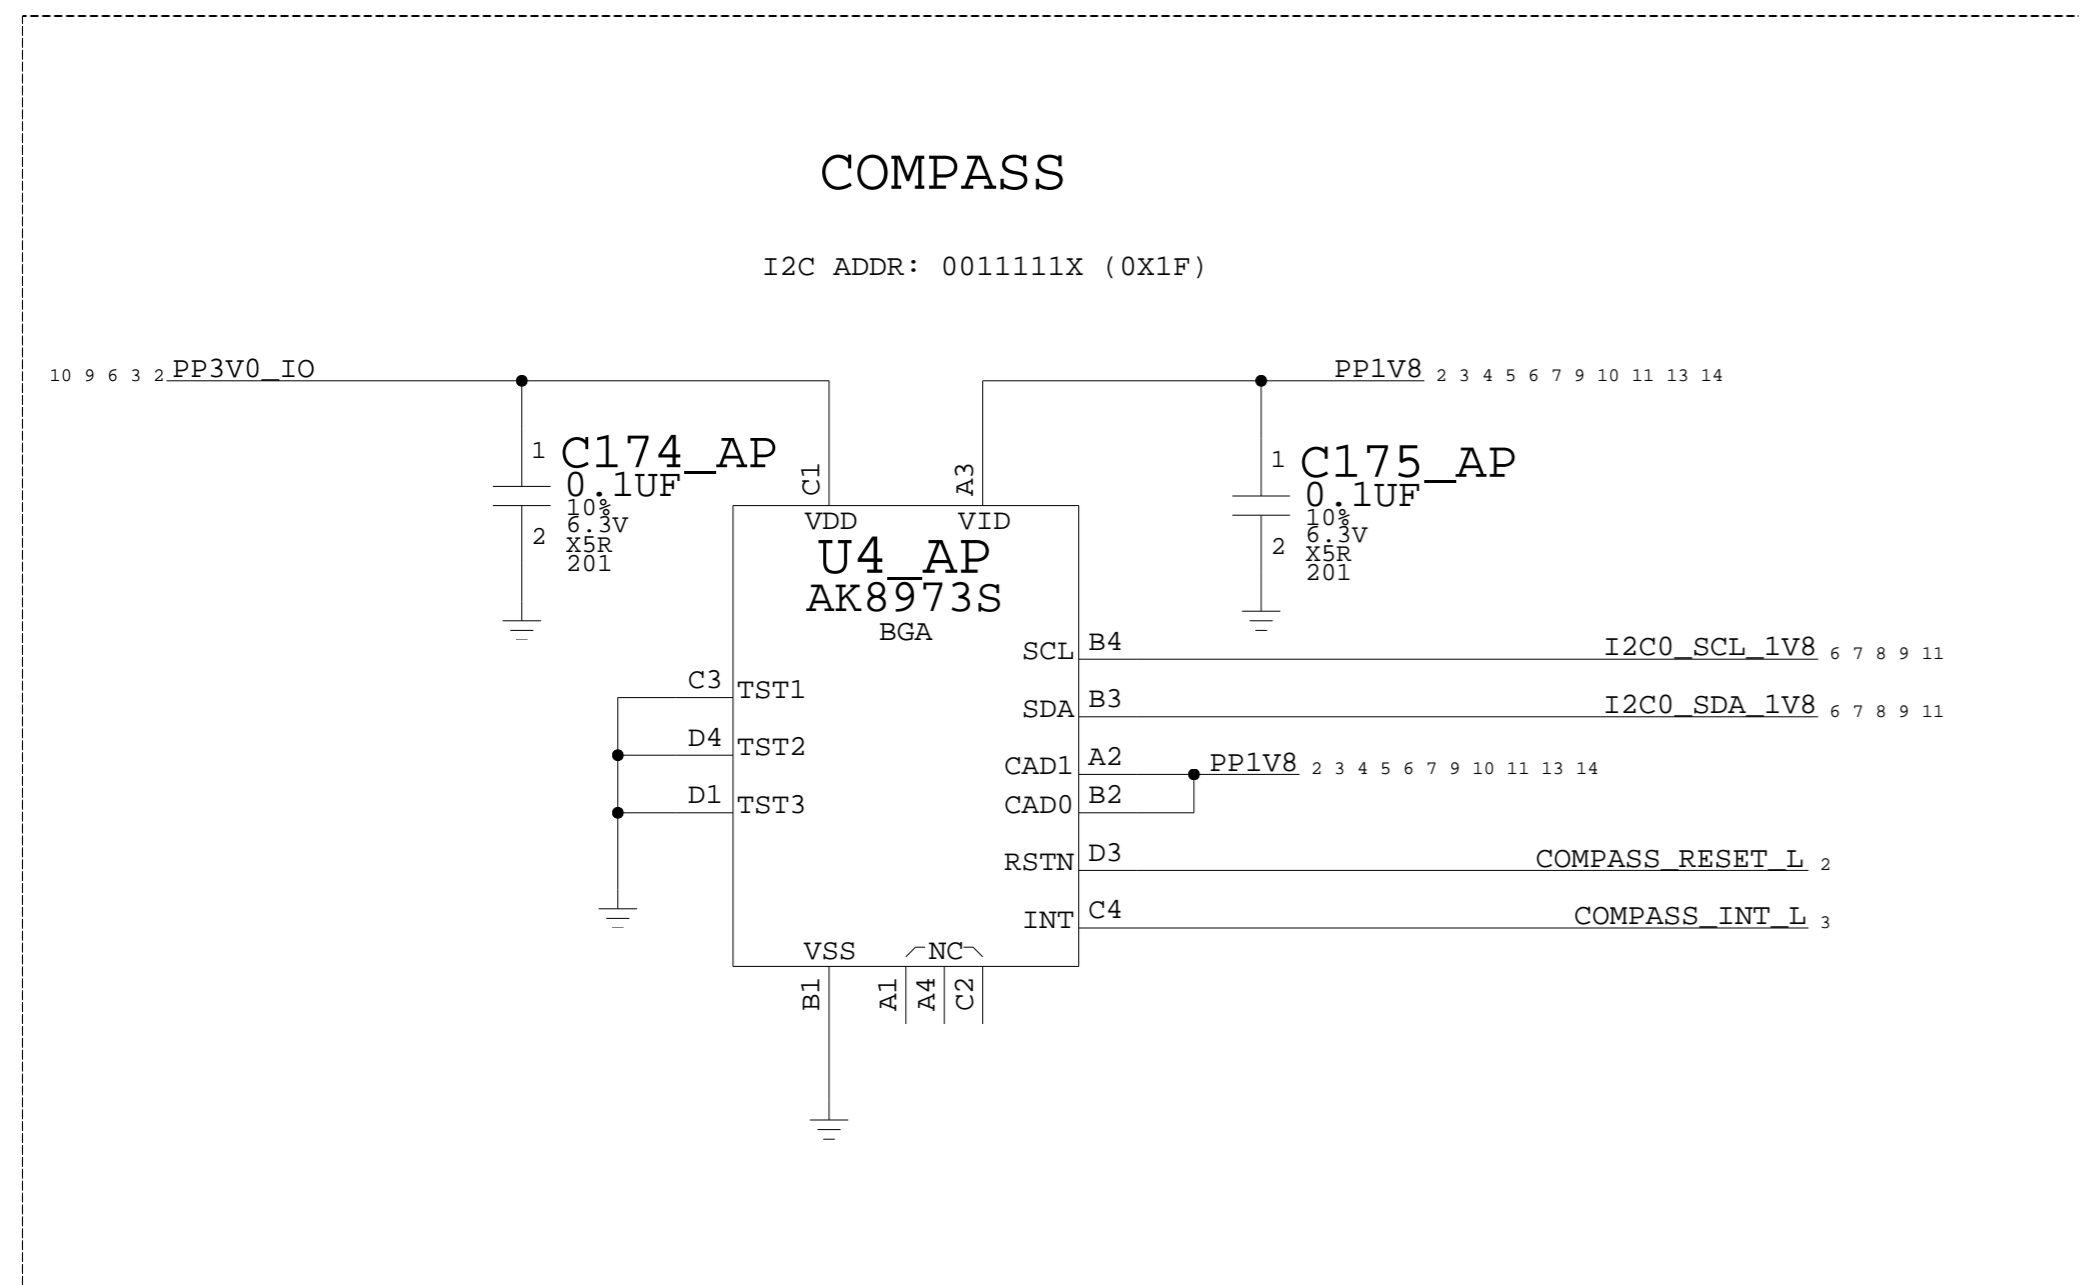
COMPASS

I2C ADDR: 0011111X (0X1F)

10 9 6 3 2 PP3V0_IO

PP1V8 2 3 4 5 6 7 9 10 11 13 14

1 C174_AP
0.1UF
10%
6.3V
2 X5R
201

C1
A3

VDD
VID
U4_AP
AK8973S
BGA

1 C175_AP
0.1UF
10%
6.3V
2 X5R
201

SCL B4 I2C0_SCL_1V8 6 7 8 9 11

C3 TST1

SDA B3 I2C0_SDA_1V8 6 7 8 9 11

D4 TST2

CAD1 A2 PP1V8 2 3 4 5 6 7 9 10 11 13 14

D1 TST3

CAD0 B2

RSTN D3 COMPASS_RESET_L 2

INT C4 COMPASS_INT_L 3

VSS NC

B1 A1 A4 C2